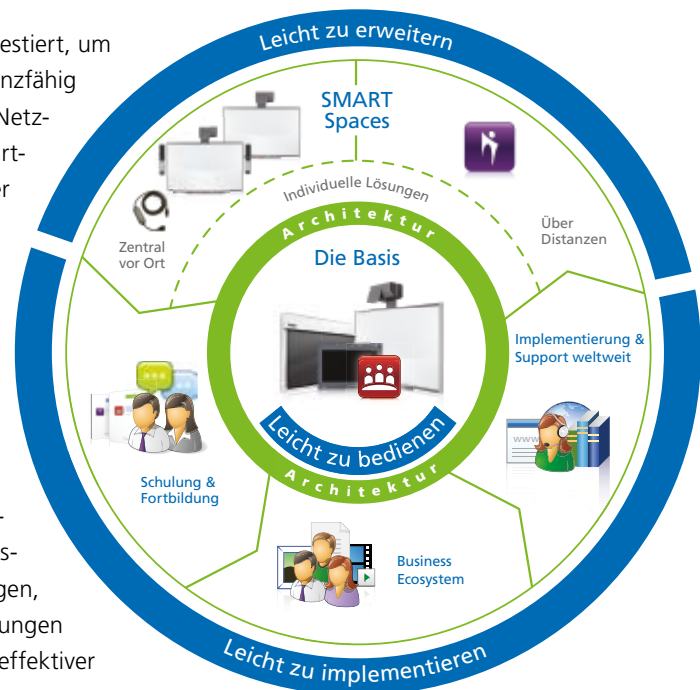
estiert, um
nzfähig
Netz-
rt-
er

-
s-
gen,
ungen
effektiver

Leicht zu erweitern

SMART Spaces

Individuelle Lösungen

Zentral vor Ort

Über Distanzen

Architektur

Die Basis

Implementierung & Support weltweit

Leicht zu bedienen

Architektur

Schulung & Fortbildung

Business Ecosystem

Leicht zu implementieren